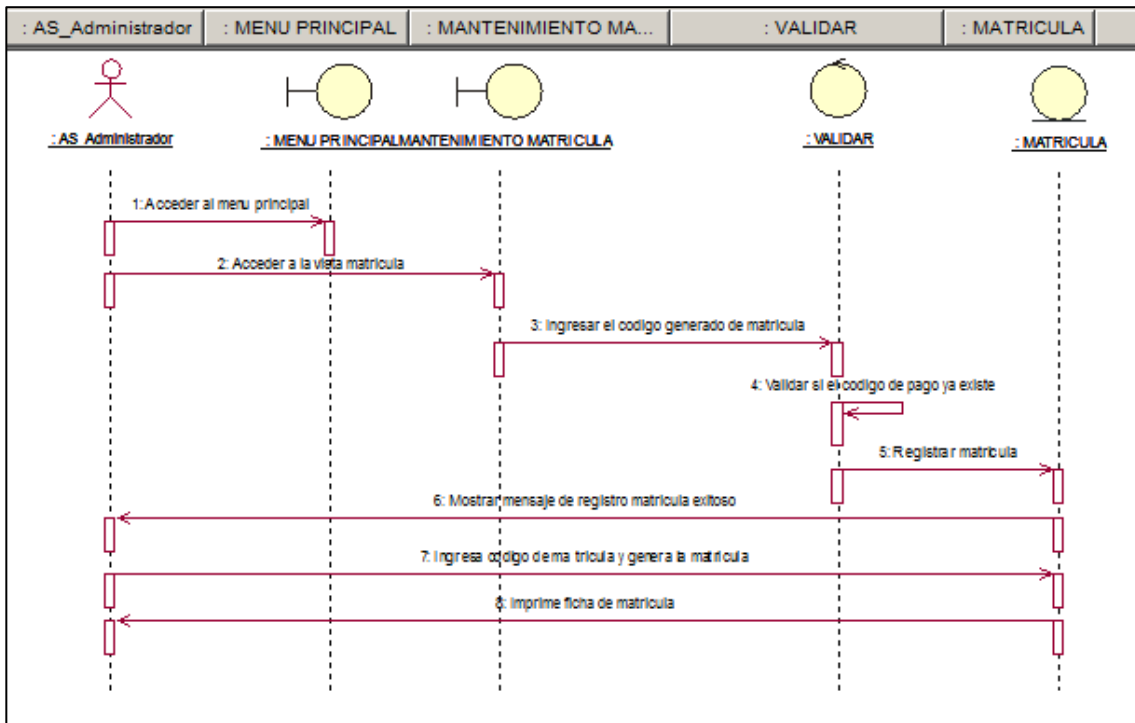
| : AS_Administrador | : MENU PRINCIPAL | : MANTENIMIENTO MA... | : VALIDAR | : MATRICULA |
|---|---|---|---|---|

: AS_Administrador

: MENU PRINCIPAL

MANTENIMIENTO MATRICULA

: VALIDAR

: MATRICULA

1: Acceder al menu principal

2: Acceder a la vista matricula

3: Ingresar el codigo generado de matricula

4: Validar si el codigo de pago ya existe

5: Registrar matricula

6: Mostrar mensaje de registro matricula exitoso

7: Ingresa codigo de matricula y genera la matricula

8: Imprime ficha de matricula